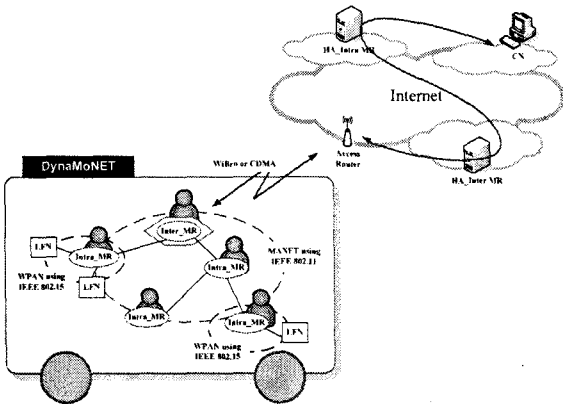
HA_Intra MR

CN

Internet

Access Router

HA_Inter MR

DynaMoNET

WiBro or CDMA

Inter_MR

LFN

Intra_MR

Intra_MR

MANET using IEEE 802.11

WPAN using IEEE 802.15

LFN

Intra_MR

Intra_MR

LFN

WPAN using IEEE 802.15